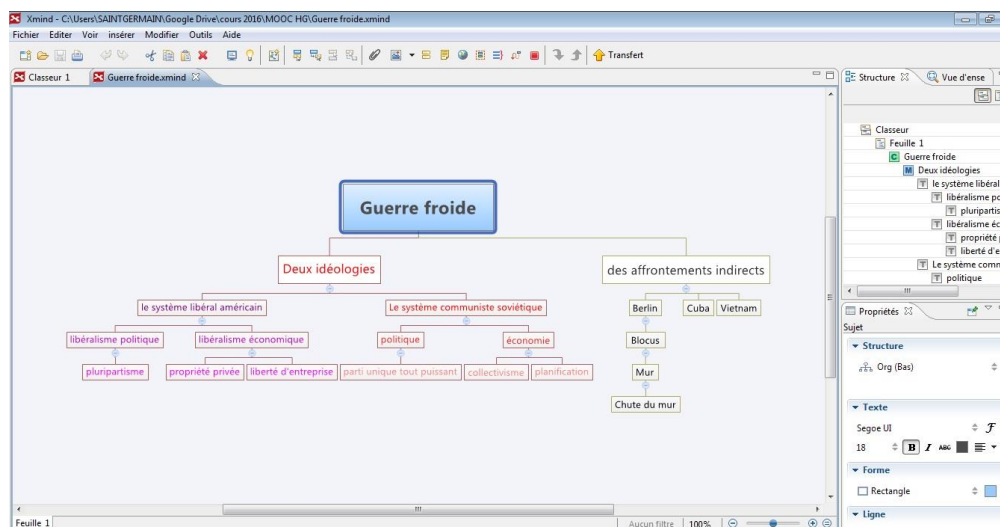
Xmind - C:\Users\SAINTGERMAIN\Google Drive\cours 2016\MOOC HG\Guerre froide.xmind

Fichier Editer Voir insérer Modifier Outils Aide

Transfert

Classeur 1 Guerre froide.xmind

Guerre froide

Deux idéologies

des affrontements indirects

le système libéral américain

Le système communiste soviétique

libéralisme politique

libéralisme économique

pluripartisme

propriété privée

liberté d'entreprise

politique

économie

parti unique tout puissant

collectivisme

planification

Berlin

Cuba

Vietnam

Blocus

Mur

Chute du mur

Structure Vue d'ense

Classeur
Feuille 1
Guerre froide
Deux idéologies
le système libéral
libéralisme po
pluripartis
libéralisme éc
propriété
liberté d'e
Le système comm
politique

Propriétés
Sujet

Structure
Org (Bas)

Texte
Segoe UI
18

Forme
Rectangle

Ligne

Feuille 1

Aucun filtre 100%